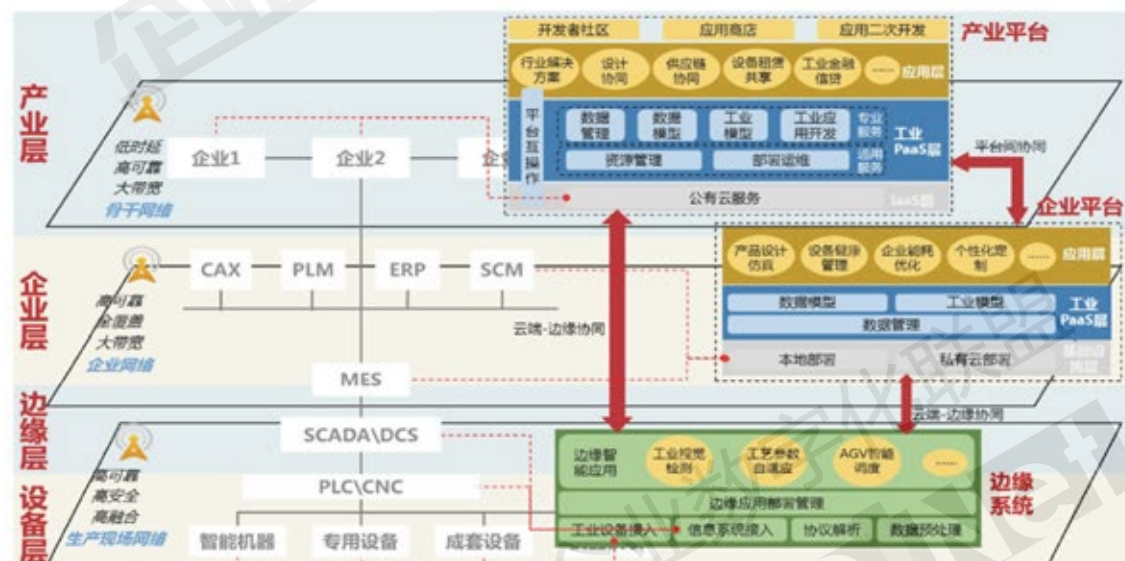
产业层

低时延
高可靠
大带宽
骨干网络

企业1　企业2　企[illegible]

开发者社区　应用商店　应用二次开发

产业平台

行业解决方案　设计协同　供应链协同　设备租赁共享　工业金融信贷　……　应用层

平台互操作

数据管理　数据模型　工业模型　工业应用开发　专业服务

资源管理　部署运维　通用服务

工业PaaS层

平台间协同

公有云服务　IaaS层

企业平台

企业层

高可靠
全覆盖
大带宽
企业网络

CAX　PLM　ERP　SCM

产品设计仿真　设备健康管理　企业能耗优化　个性化定制　……　应用层

数据模型　工业模型

数据管理

工业PaaS层

云端-边缘协同

本地部署　私有云部署　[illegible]

MES

边缘层

云端-边缘协同

SCADA\DCS

设备层

高可靠
高安全
高融合
生产现场网络

PLC\CNC

边缘智能应用　工业视觉检测　工艺参数自适应　AGV智能调度　……

边缘系统

边缘应用部署管理

工业设备接入　信息系统接入　协议解析　数据预处理

智能机器　专用设备　成套设备